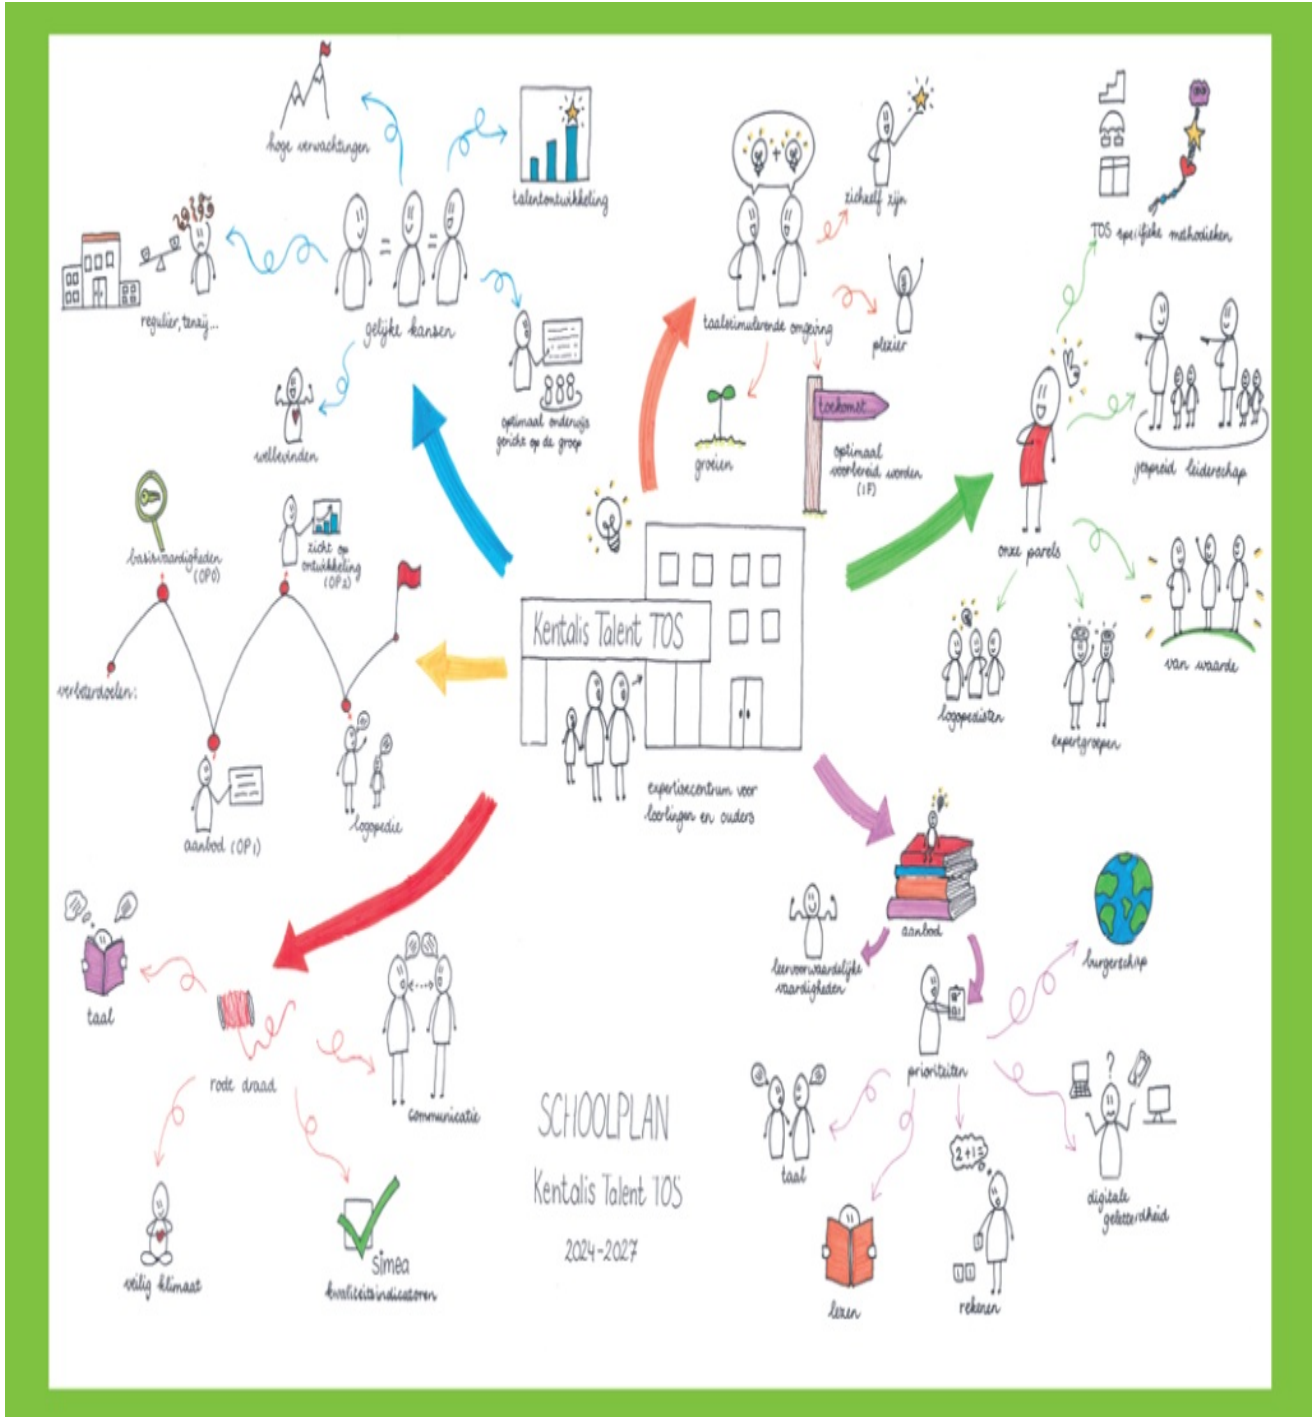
hoge verwachtingen

talentontwikkeling

regulier, tenzij...

gelijke kansen

optimaal onderwijs gericht op de groep

welbevinden

basisvaardigheden (OP0)

zicht op ontwikkeling (OP2)

verbeterdoelen:

aanbod (OP1)

logopedie

taalstimulerende omgeving

zichzelf zijn

plezier

groeien

toekomst

optimaal voorbereid worden (1F)

TOS specifieke methodieken

gespreid leiderschap

onze parels

logopedisten

expertgroepen

van waarde

Kentalis Talent TOS

expertisecentrum voor leerlingen en ouders

aanbod

leervoorwaardelijke vaardigheden

burgerschap

prioriteiten

taal

lezen

2+1=

rekenen

digitale geletterdheid

taal

rode draad

communicatie

veilig klimaat

Simea

kwaliteitsindicatoren

SCHOOLPLAN
Kentalis Talent TOS
2024-2027